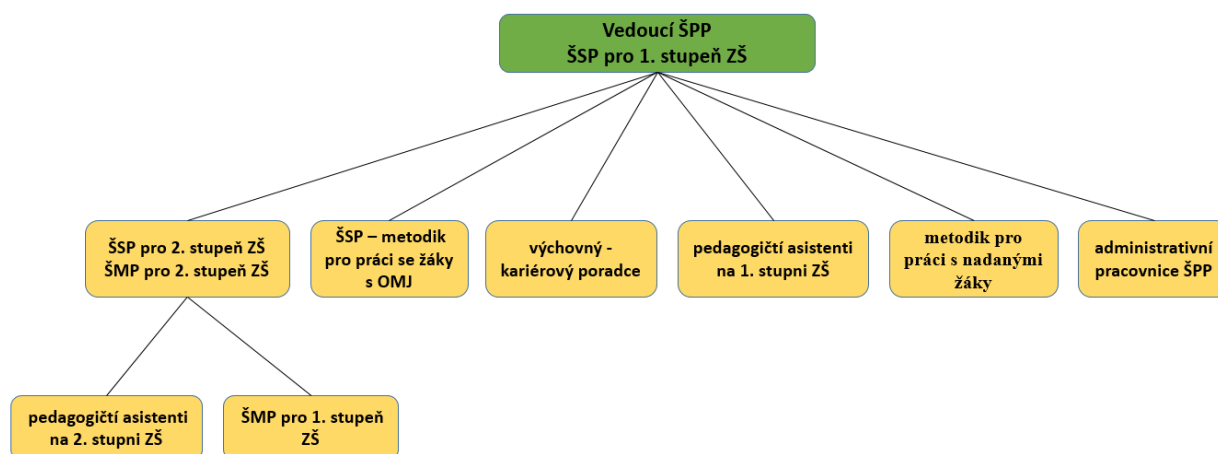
Vedoucí ŠPP
ŠSP pro 1. stupeň ZŠ

ŠSP pro 2. stupeň ZŠ
ŠMP pro 2. stupeň ZŠ

ŠSP – metodik pro práci se žáky s OMJ

výchovný - kariérový poradce

pedagogičtí asistenti na 1. stupni ZŠ

metodik pro práci s nadanými žáky

administrativní pracovnice ŠPP

pedagogičtí asistenti na 2. stupni ZŠ

ŠMP pro 1. stupeň ZŠ